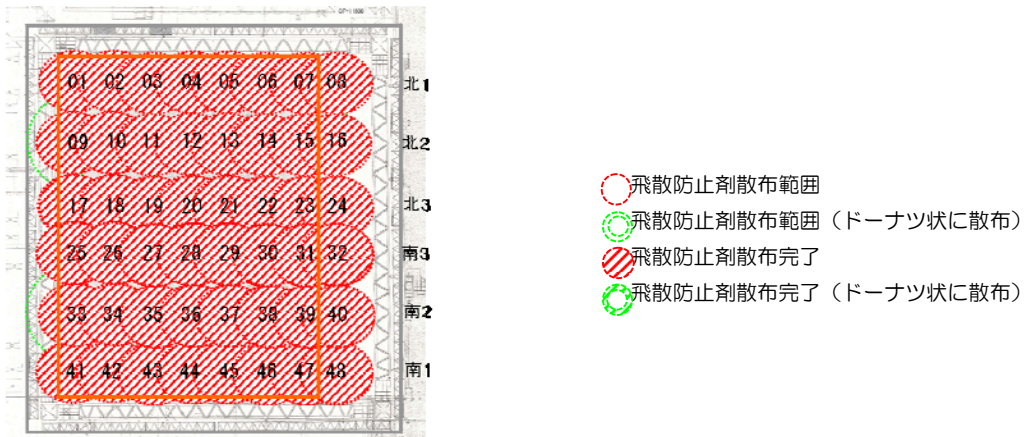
| 01 | 02 | 03 | 04 | 05 | 06 | 07 | 08 | 北1 |
|---|---|---|---|---|---|---|---|---|
| 09 | 10 | 11 | 12 | 13 | 14 | 15 | 16 | 北2 |
| 17 | 18 | 19 | 20 | 21 | 22 | 23 | 24 | 北3 |
| 25 | 26 | 27 | 28 | 29 | 30 | 31 | 32 | 南3 |
| 33 | 34 | 35 | 36 | 37 | 38 | 39 | 40 | 南2 |
| 41 | 42 | 43 | 44 | 45 | 46 | 47 | 48 | 南1 |

飛散防止剤散布範囲
飛散防止剤散布範囲（ドーナツ状に散布）
飛散防止剤散布完了
飛散防止剤散布完了（ドーナツ状に散布）